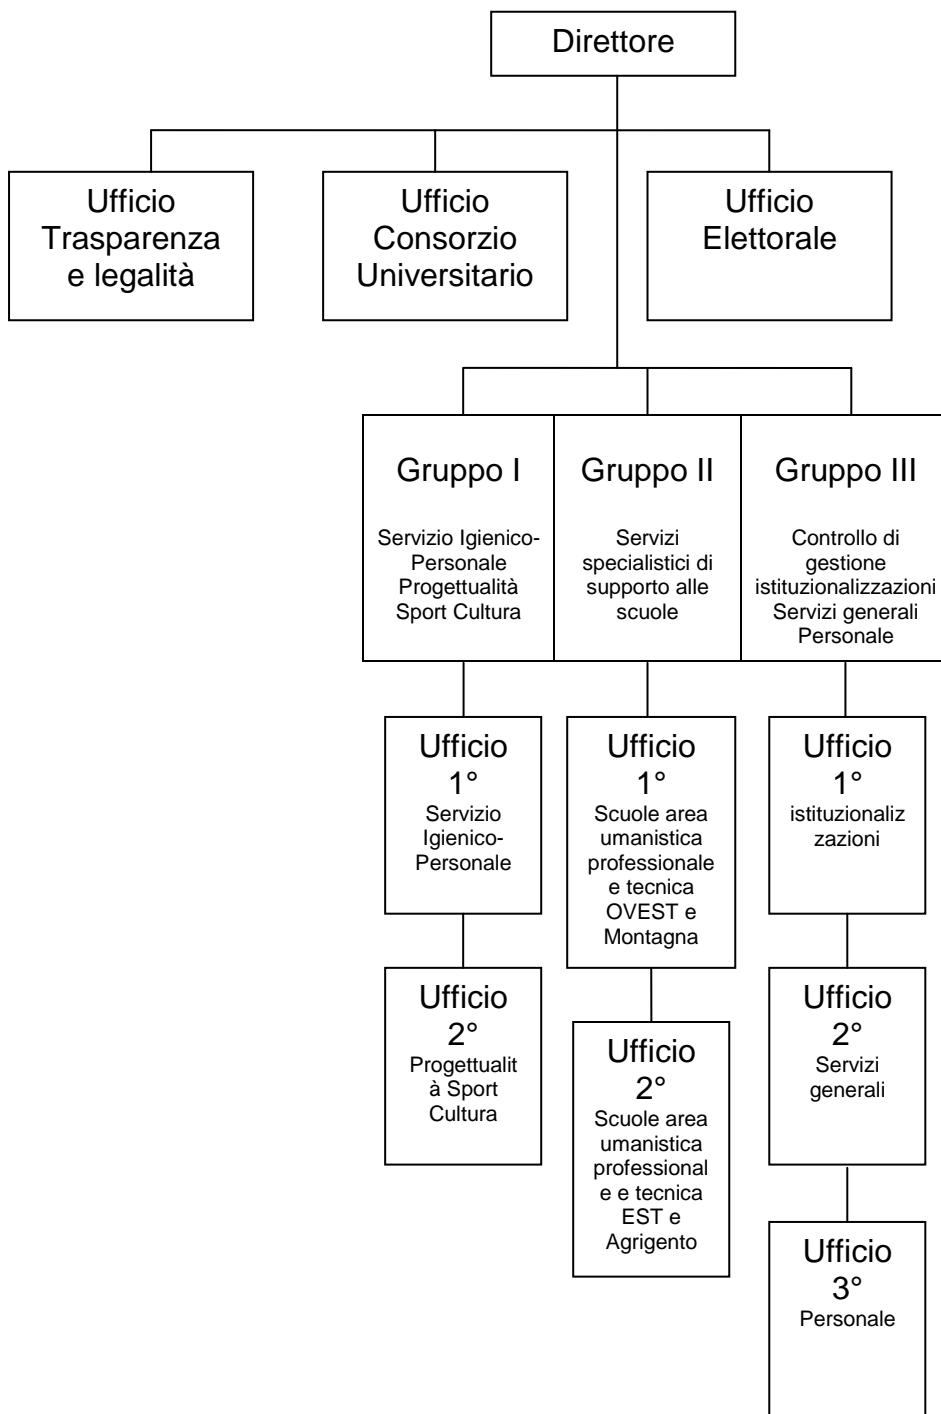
Direttore

Ufficio Trasparenza e legalità

Ufficio Consorzio Universitario

Ufficio Elettorale

Gruppo I

Servizio Igienico-Personale Progettualità Sport Cultura

Gruppo II

Servizi specialistici di supporto alle scuole

Gruppo III

Controllo di gestione istituzionalizzazioni Servizi generali Personale

Ufficio 1°
Servizio Igienico-Personale

Ufficio 2°
Progettualità Sport Cultura

Ufficio 1°
Scuole area umanistica professionale e tecnica OVEST e Montagna

Ufficio 2°
Scuole area umanistica professionale e tecnica EST e Agrigento

Ufficio 1°
istituzionalizzazioni

Ufficio 2°
Servizi generali

Ufficio 3°
Personale